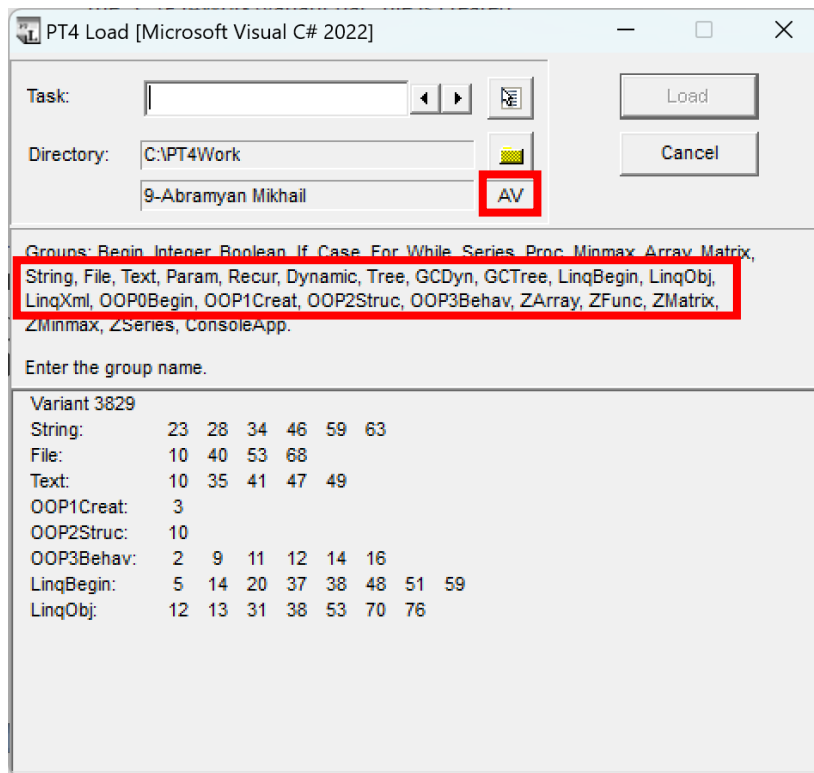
PT4 Load [Microsoft Visual C# 2022]

Task:

Load

Cancel

Directory: C:\PT4Work

9-Abramyan Mikhail

AV

Groups: Begin, Integer, Boolean, If, Case, For, While, Series, Proc, Minmax, Array, Matrix, String, File, Text, Param, Recur, Dynamic, Tree, GCDyn, GCTree, LinqBegin, LinqObj, LinqXml, OOP0Begin, OOP1Creat, OOP2Struc, OOP3Behav, ZArray, ZFunc, ZMatrix, ZMinmax, ZSeries, ConsoleApp.

Enter the group name.

Variant 3829

| | | | | | | | | |
|---|---|---|---|---|---|---|---|---|
| String: | 23 | 28 | 34 | 46 | 59 | 63 | | |
| File: | 10 | 40 | 53 | 68 | | | | |
| Text: | 10 | 35 | 41 | 47 | 49 | | | |
| OOP1Creat: | 3 | | | | | | | |
| OOP2Struc: | 10 | | | | | | | |
| OOP3Behav: | 2 | 9 | 11 | 12 | 14 | 16 | | |
| LinqBegin: | 5 | 14 | 20 | 37 | 38 | 48 | 51 | 59 |
| LinqObj: | 12 | 13 | 31 | 38 | 53 | 70 | 76 | |